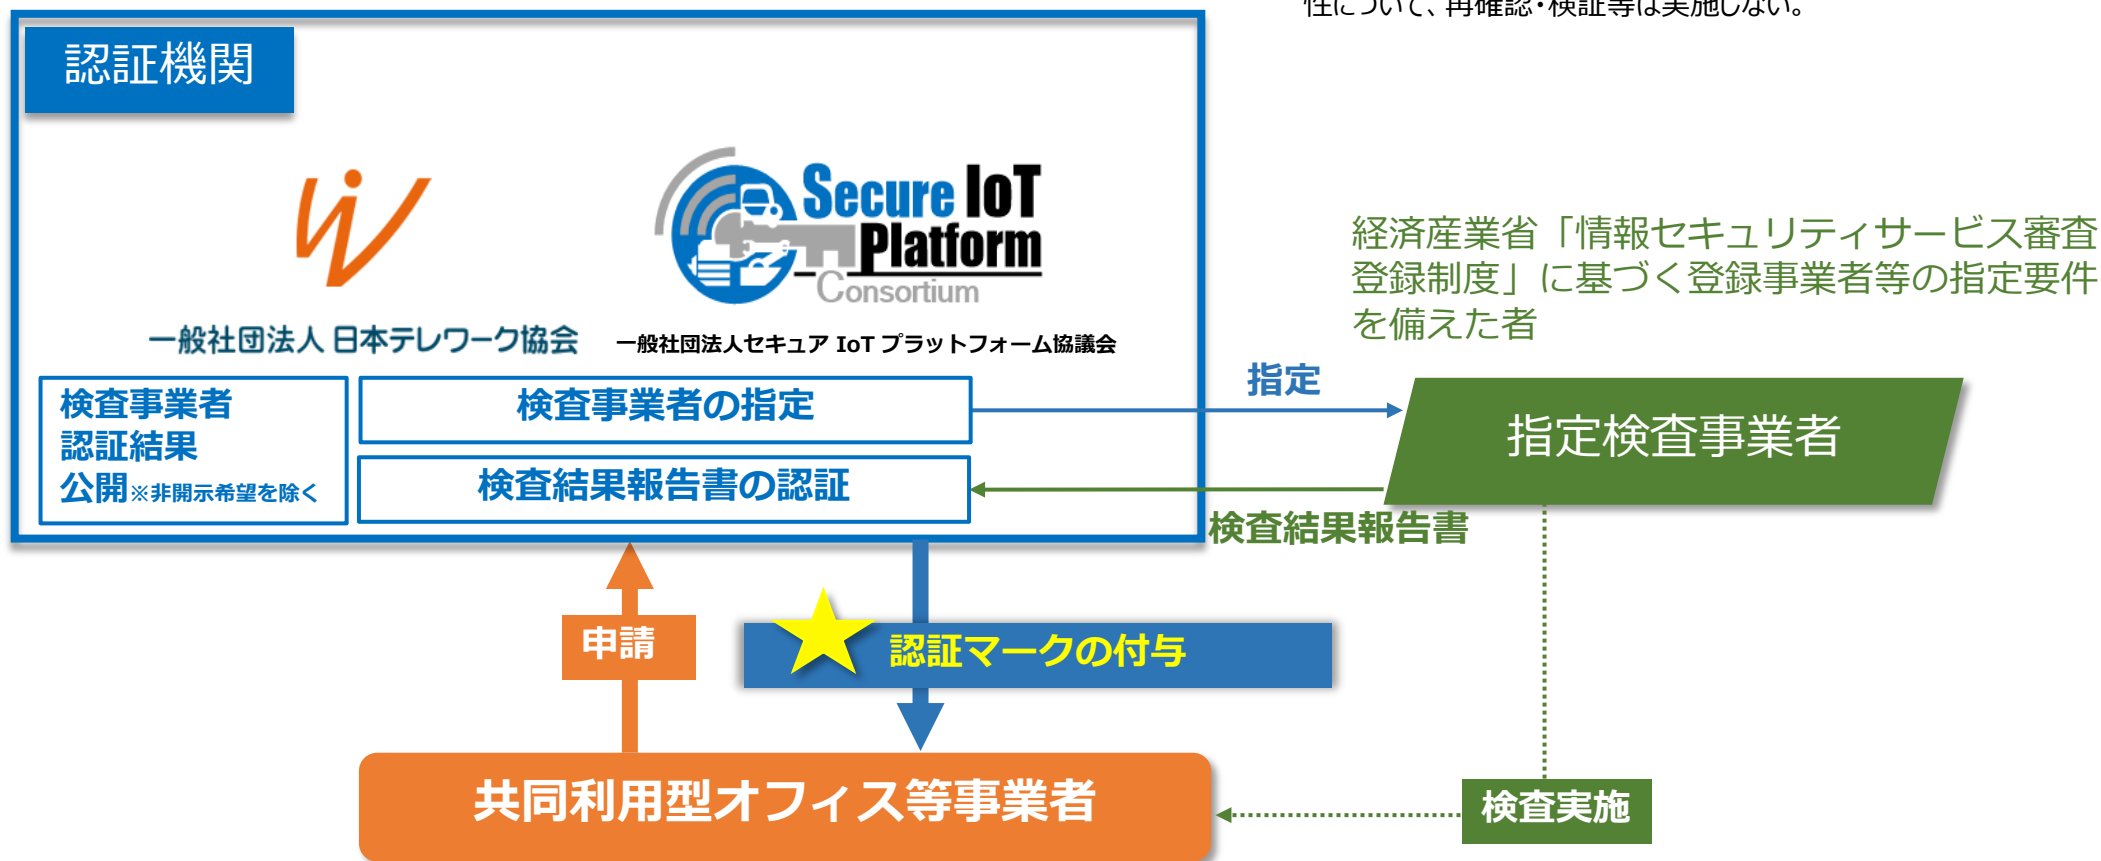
性について、再確認・検証等は実施しない。

認証機関

一般社団法人 日本テレワーク協会

Secure IoT Platform Consortium

一般社団法人セキュア IoT プラットフォーム協議会

検査事業者
認証結果
公開※非開示希望を除く

検査事業者の指定

検査結果報告書の認証

経済産業省「情報セキュリティサービス審査登録制度」に基づく登録事業者等の指定要件を備えた者

指定

指定検査事業者

検査結果報告書

申請

認証マークの付与

共同利用型オフィス等事業者

検査実施